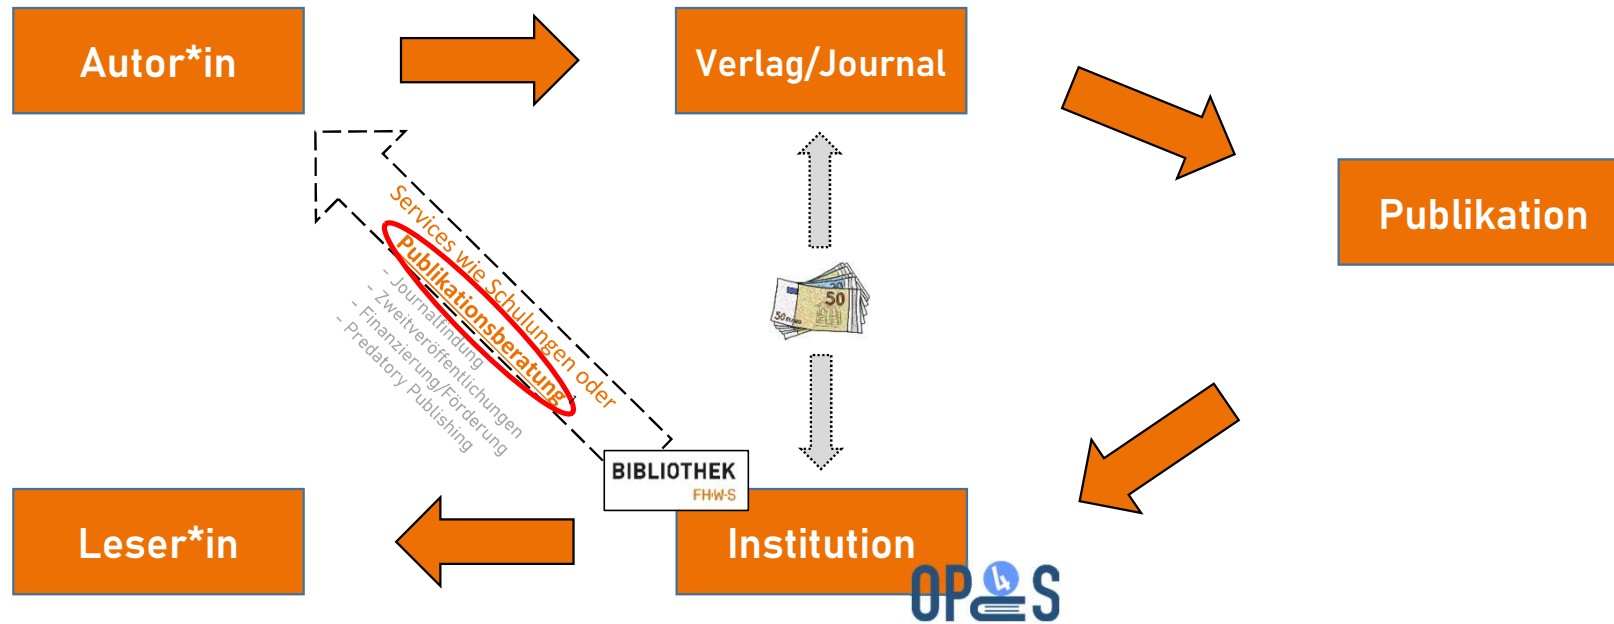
Autor*in

Verlag/Journal

Publikation

Services wie Schulungen oder Publikationsberatung

- Journalfindung
- Zweitveröffentlichungen
- Finanzierung/Förderung
- Predatory Publishing

50

BIBLIOTHEK
FH-W-S

Leser*in

Institution

OP4S